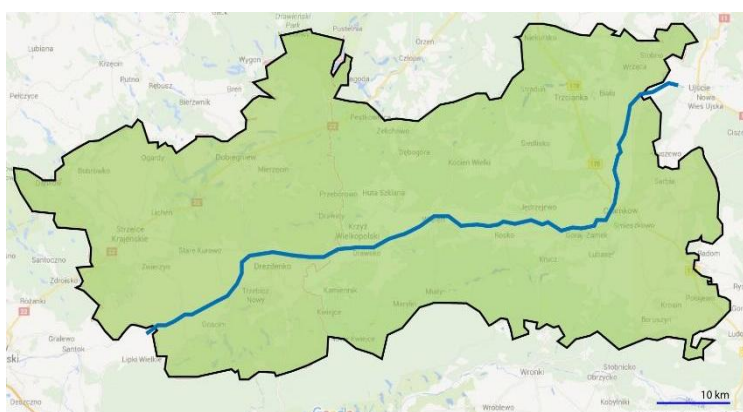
Drawieński Park
Pustelnia
Lubiana
Krzecin
Wygon
Orzen
Pełczyce
Rębusz
Bierzwnik
Jagoda
Człopa
Trzcianka
Biała
Ujście
Nowe
Wieś Ujska
Pęckowo
Zelichowo
Sypniewo
Kuźnica
Ogardy
Dobiegniew
Mierzęcin
Bobrówko
Przelewice
Huta Szklana
Drawsko
Strzelce Krajeńskie
Lubiczewo
Lipie
Krzyż Wielkopolski
Stare Kurowo
Drezdenko
Santoczno
Zdroisko
Trzebicz Nowy
Gościm
Kamiennik
Rożanki
Gralewo
Santok
Lipki Wielkie
Wronki
Obrzycko
Sarbia
Czarnków
Lubasz
Połajewo
Krosin
Ludom
Wieleń
Gorzów
Ludo
ski
Orzechowo
10 km
Google